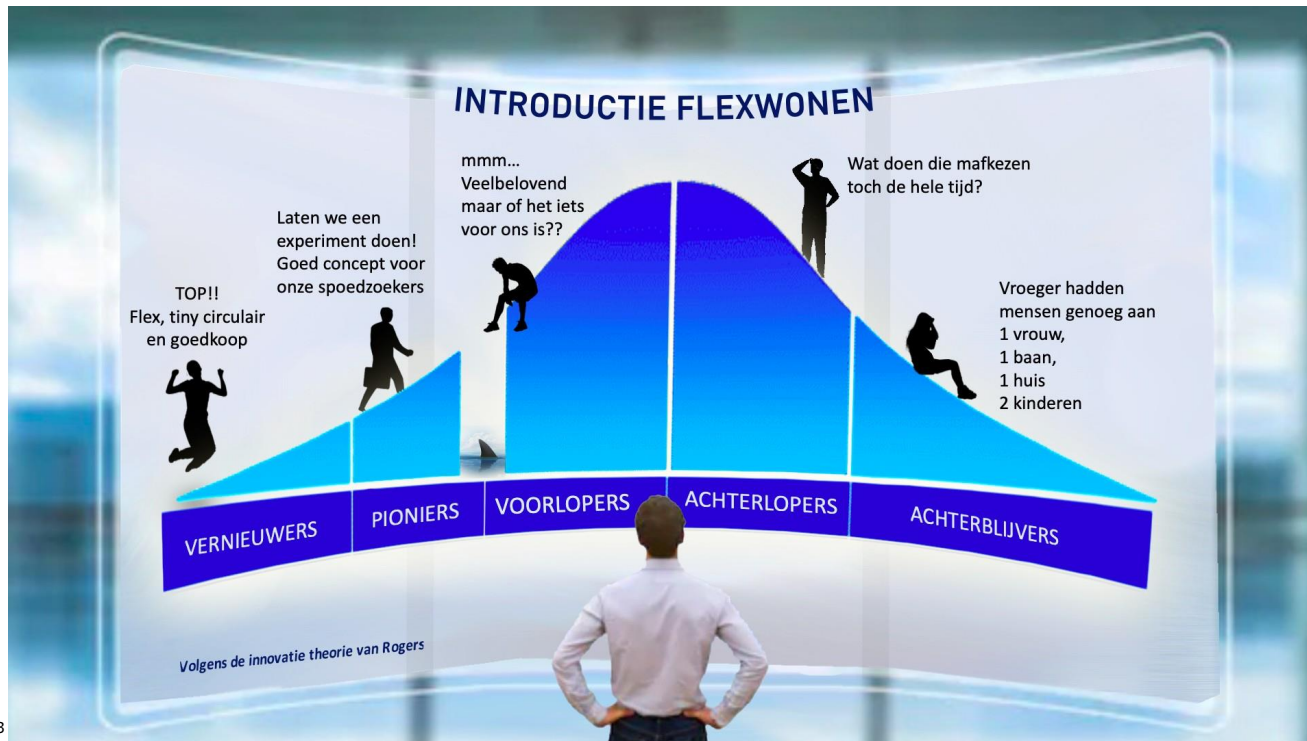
INTRODUCTIE FLEXWONEN

TOP!!
Flex, tiny circulair en goedkoop

Laten we een experiment doen!
Goed concept voor onze spoedzoekers

mmm...
Veelbelovend maar of het iets voor ons is??

Wat doen die mafkezen toch de hele tijd?

Vroeger hadden mensen genoeg aan
1 vrouw,
1 baan,
1 huis
2 kinderen

| VERNIEUWERS | PIONIERS | VOORLOPERS | ACHTERLOPERS | ACHTERBLIJVERS |
|---|---|---|---|---|

Volgens de innovatie theorie van Rogers

8